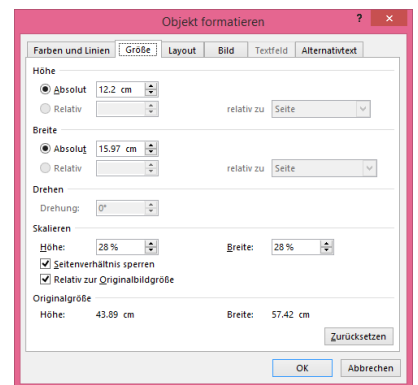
Objekt formatieren

? ✕

Farben und Linien | Größe | Layout | Bild | Textfeld | Alternativtext

Höhe
Absolut 12.2 cm
Relativ relativ zu Seite

Breite
Absolut 15.97 cm
Relativ relativ zu Seite

Drehen
Drehung: 0°

Skalieren
Höhe: 28 % Breite: 28 %
Seitenverhältnis sperren
Relativ zur Originalbildgröße

Originalgröße
Höhe: 43.89 cm Breite: 57.42 cm

Zurücksetzen

OK Abbrechen